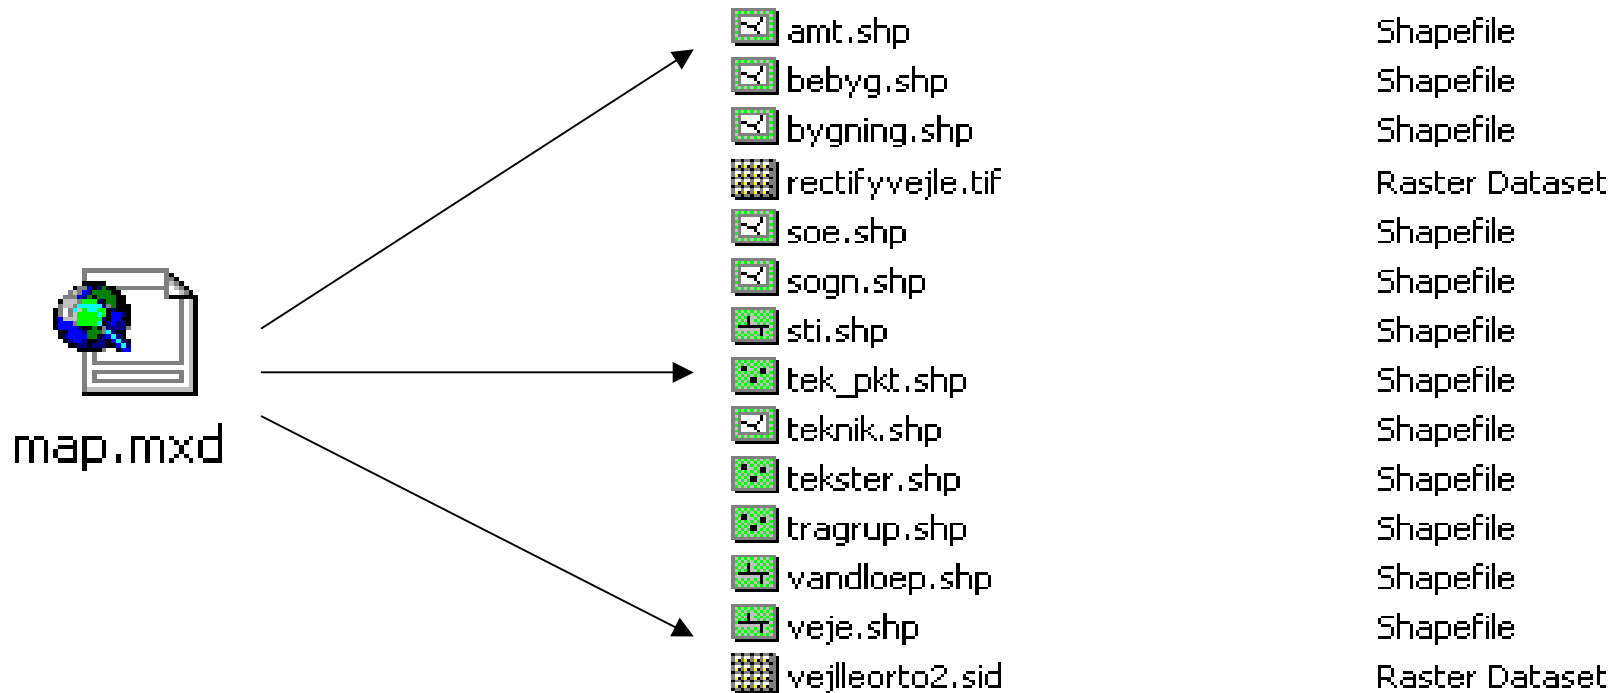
map.mxd

| | |
|---|---|
| amt.shp | Shapefile |
| bebyg.shp | Shapefile |
| bygning.shp | Shapefile |
| rectifyvejle.tif | Raster Dataset |
| soe.shp | Shapefile |
| sogn.shp | Shapefile |
| sti.shp | Shapefile |
| tek_pkt.shp | Shapefile |
| teknik.shp | Shapefile |
| tekster.shp | Shapefile |
| tragrup.shp | Shapefile |
| vandloep.shp | Shapefile |
| veje.shp | Shapefile |
| vejlleorto2.sid | Raster Dataset |